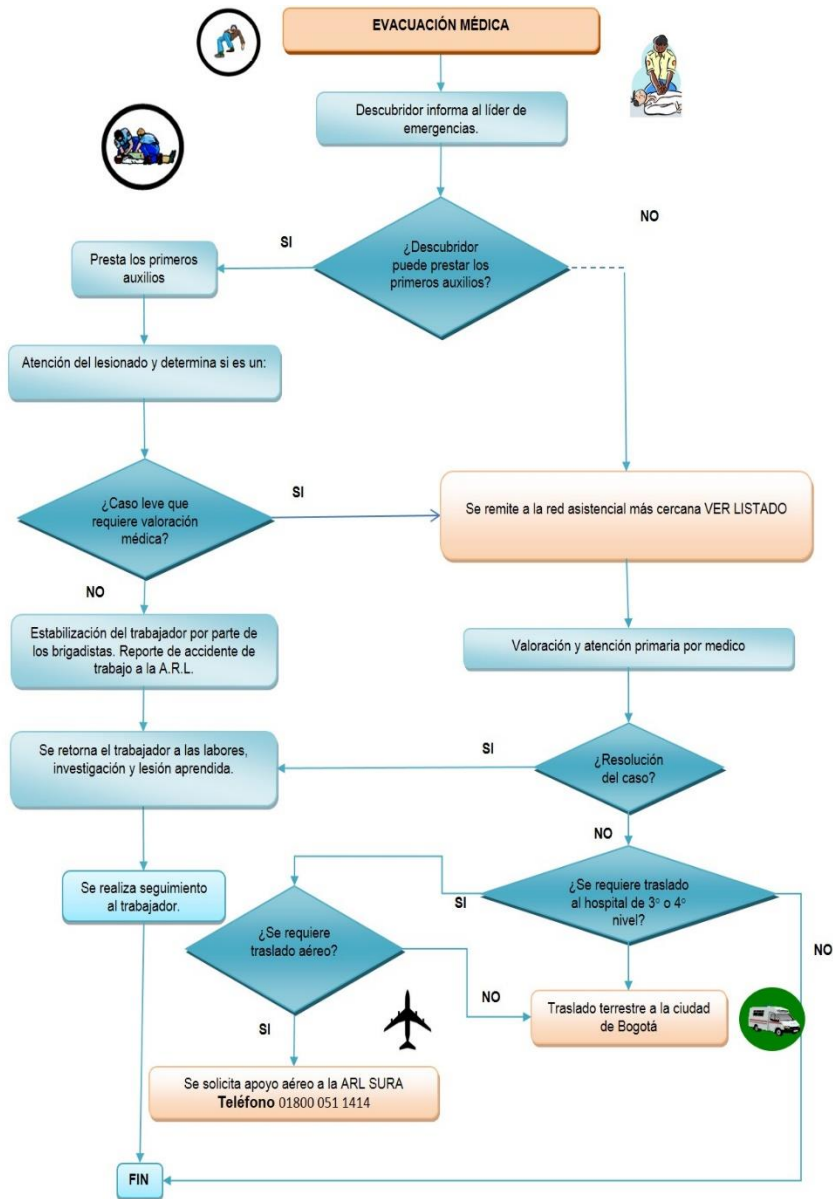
EVACUACIÓN MÉDICA

Descubridor informa al líder de emergencias.

NO

SI

Presta los primeros auxilios

¿Descubridor puede prestar los primeros auxilios?

Atención del lesionado y determina si es un:

SI

¿Caso leve que requiere valoración médica?

Se remite a la red asistencial más cercana VER LISTADO

NO

Estabilización del trabajador por parte de los brigadistas. Reporte de accidente de trabajo a la A.R.L.

Valoración y atención primaria por medico

SI

Se retorna el trabajador a las labores, investigación y lesión aprendida.

¿Resolución del caso?

NO

Se realiza seguimiento al trabajador.

SI

¿Se requiere traslado al hospital de 3° o 4° nivel?

NO

¿Se requiere traslado aéreo?

NO

Traslado terrestre a la ciudad de Bogotá

SI

Se solicita apoyo aéreo a la ARL SURA
**Teléfono** 01800 051 1414

FIN